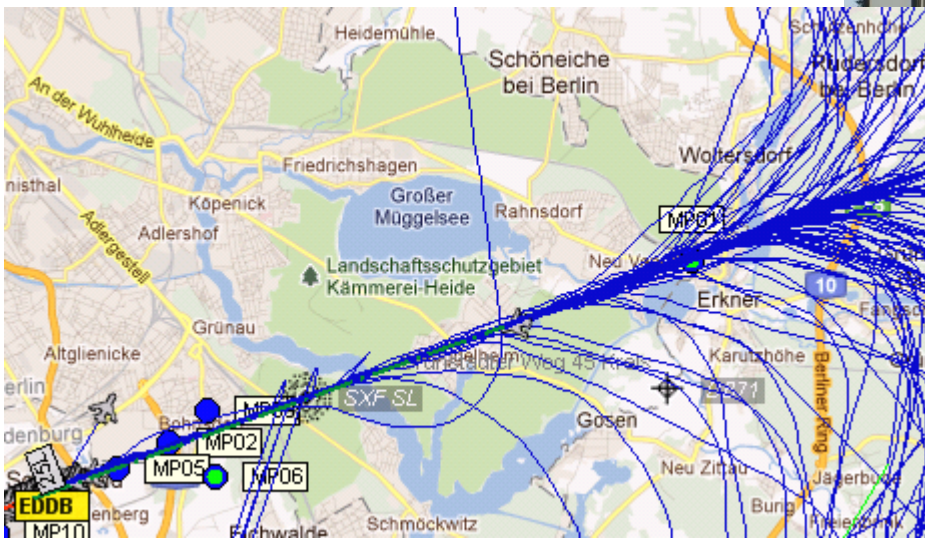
Heidemühle

Schöneiche bei Berlin

Rüdersdorf bei Berlin

An der Wuhlheide

Friedrichshagen

Woltersdorf

nisthal

Köpenick

Großer Müggelsee

Rahnsdorf

MP01

Adlershof

Adlergestell

Landschaftsschutzgebiet Kämmerei-Heide

Neu Venedig

Erkner

10

Grünau

Altglienicke

Karutzhöhe

Berliner Ring

MP03

SXF SL

Gosen

MP02

MP05

MP06

Neu Zittau

EDDB

MP10

Schmöckwitz

Eichwalde

Burig

Jägerbude